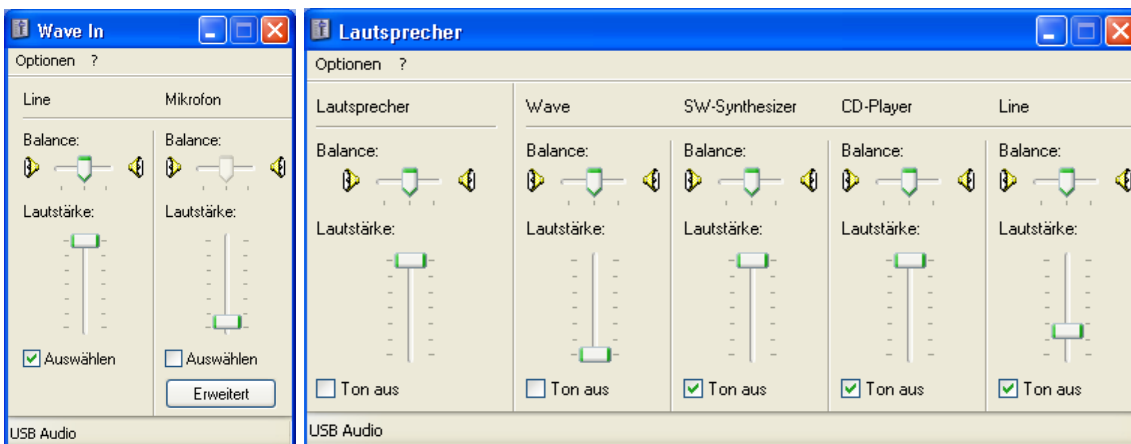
Wave In

Optionen ?

Line

Balance:

Lautstärke:

Auswählen

Mikrofon

Balance:

Lautstärke:

Auswählen

Erweitert

USB Audio

Lautsprecher

Optionen ?

Lautsprecher

Balance:

Lautstärke:

Ton aus

Wave

Balance:

Lautstärke:

Ton aus

SW-Synthesizer

Balance:

Lautstärke:

Ton aus

CD-Player

Balance:

Lautstärke:

Ton aus

Line

Balance:

Lautstärke:

Ton aus

USB Audio